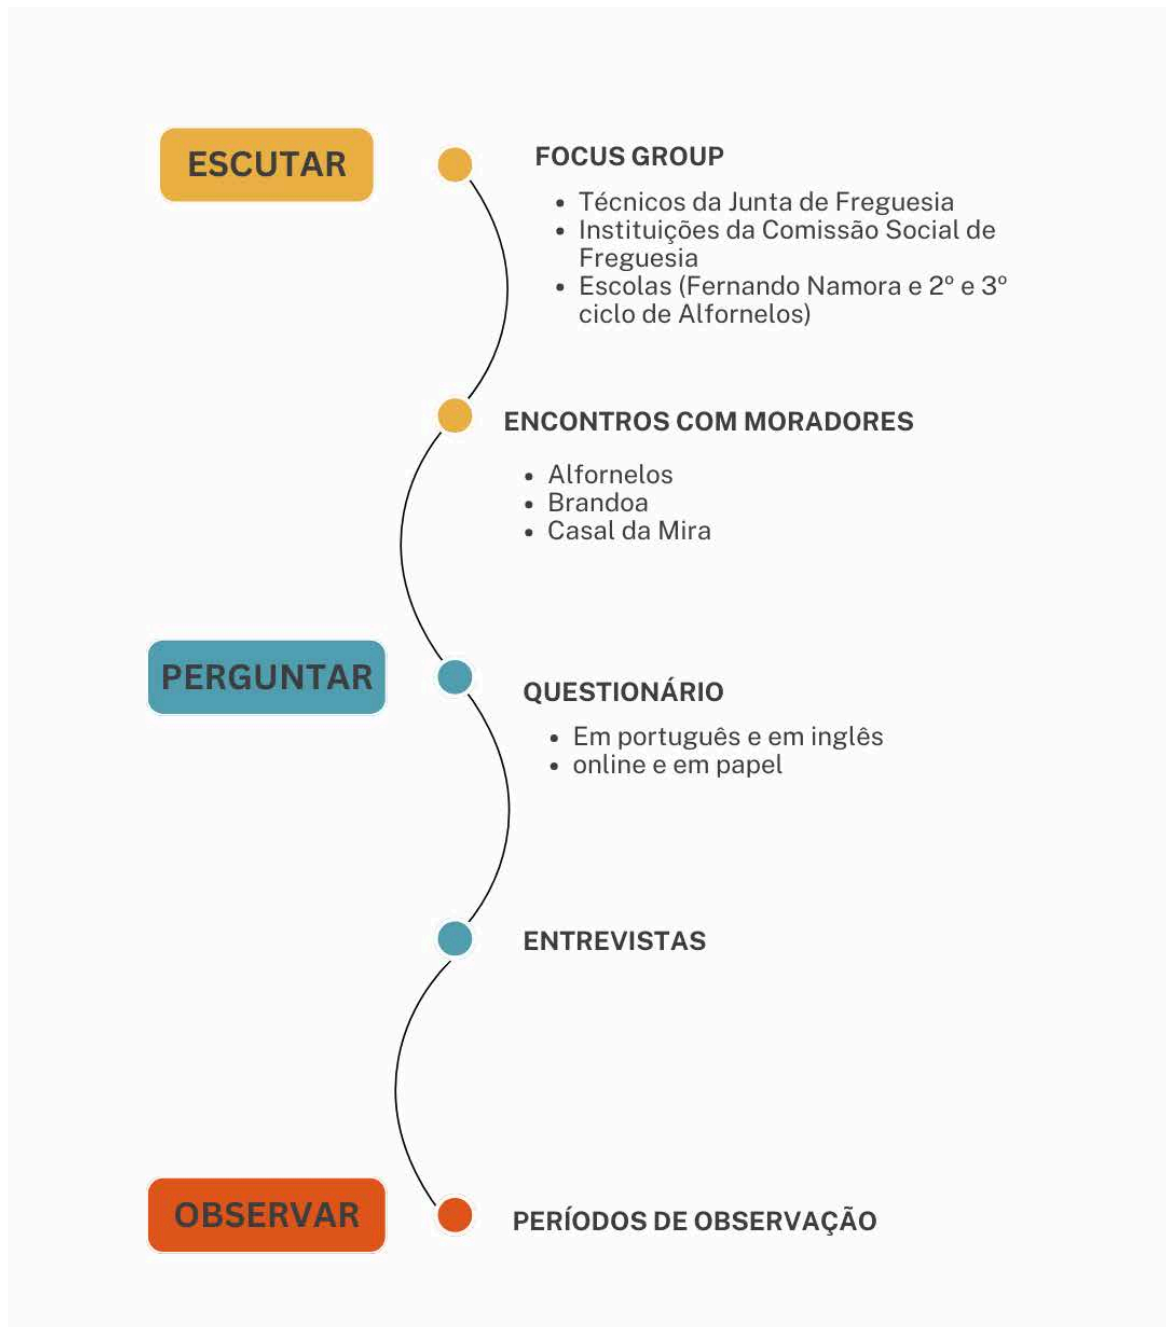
ESCUTAR

FOCUS GROUP

- Técnicos da Junta de Freguesia
- Instituições da Comissão Social de Freguesia
- Escolas (Fernando Namora e 2º e 3º ciclo de Alfornelos)

ENCONTROS COM MORADORES

- Alfornelos
- Brandoa
- Casal da Mira

PERGUNTAR

QUESTIONÁRIO

- Em português e em inglês
- online e em papel

ENTREVISTAS

OBSERVAR

PERÍODOS DE OBSERVAÇÃO